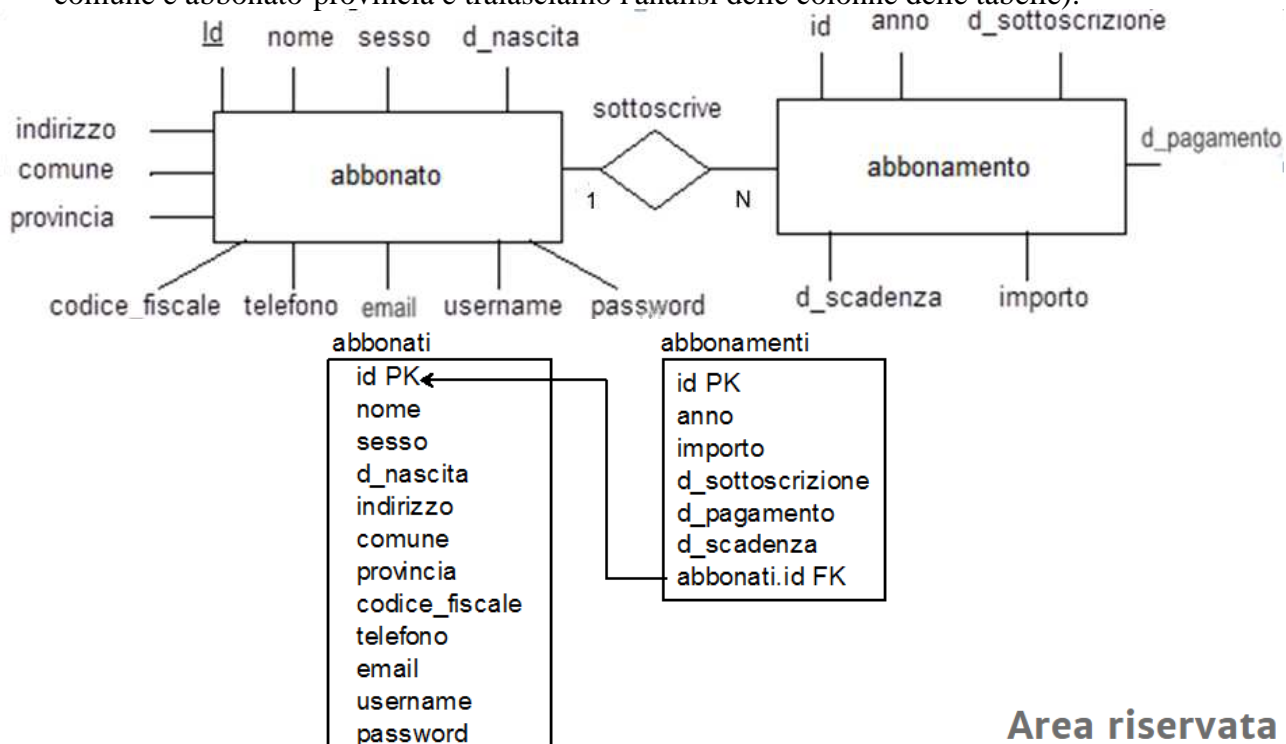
comune e abbonato-provincia e tralasciamo l'analisi delle colonne delle tabelle).

Id nome sesso d_nascita

indirizzo
comune
provincia

abbonato

codice_fiscale telefono email username password

sottoscrive

1 N

id anno d_sottoscrizione

abbonamento

d_pagamento

d_scadenza importo

abbonati
id PK
nome
sesso
d_nascita
indirizzo
comune
provincia
codice_fiscale
telefono
email
username
password

abbonamenti
id PK
anno
importo
d_sottoscrizione
d_pagamento
d_scadenza
abbonati.id FK

Area riservata